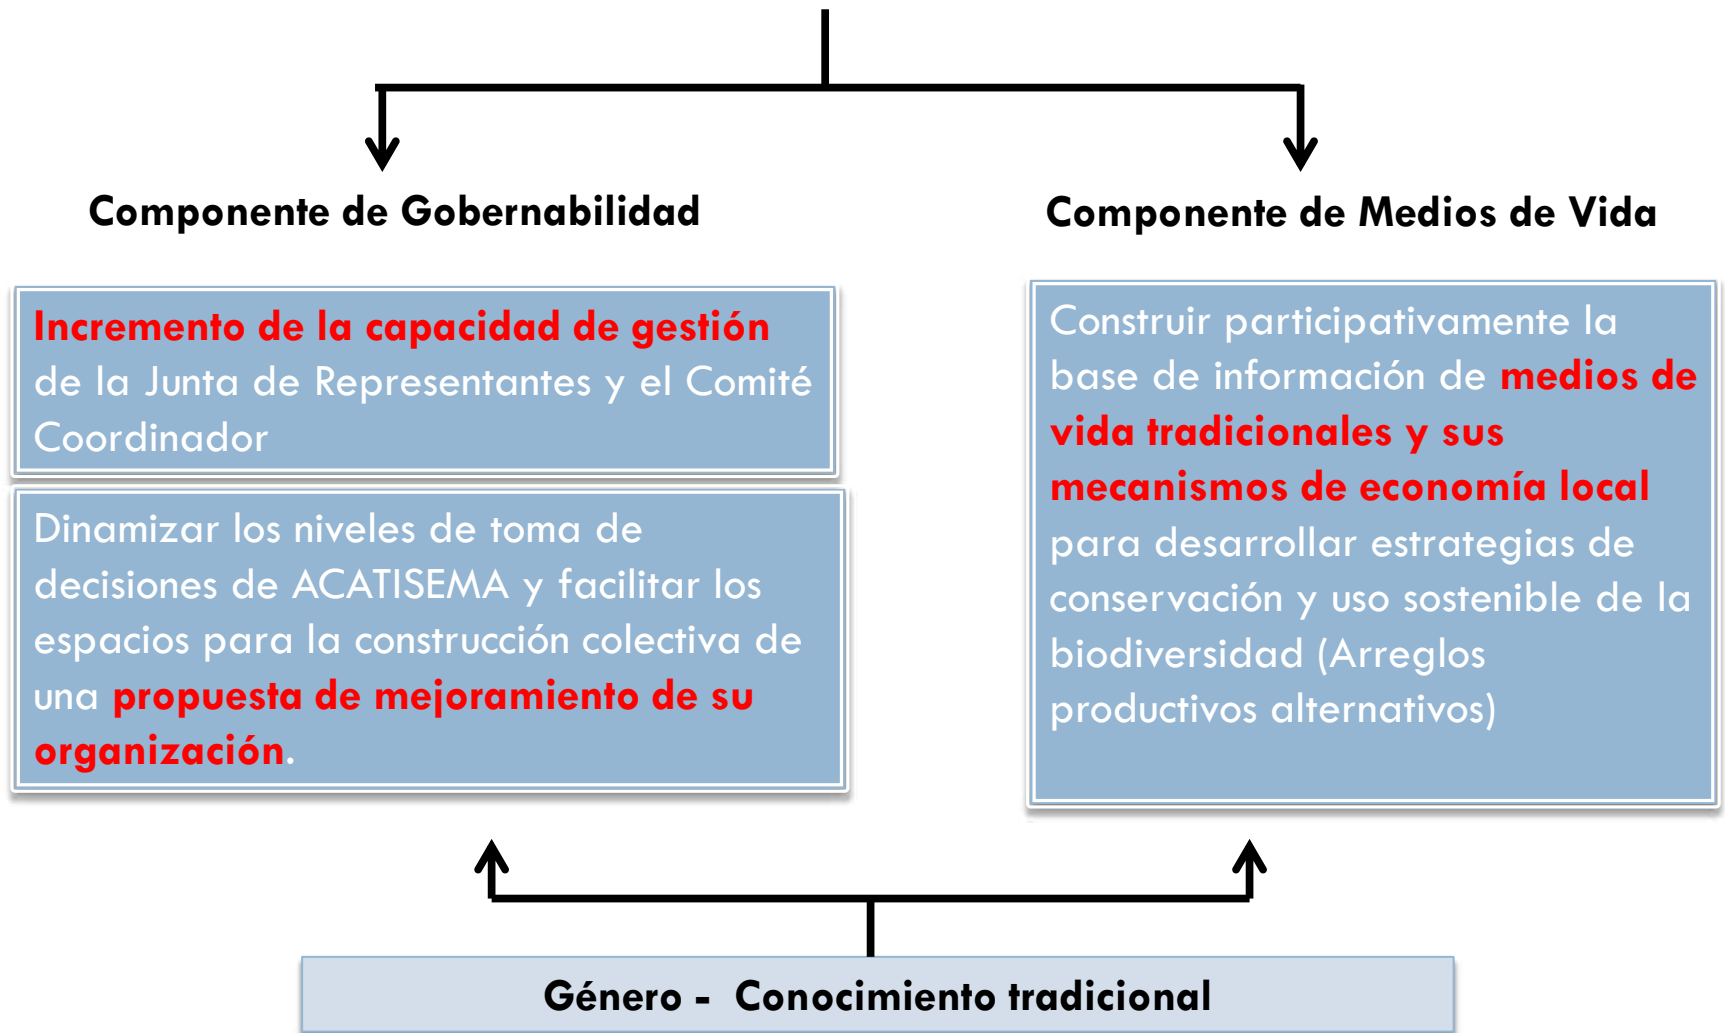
Componente de Gobernabilidad

Componente de Medios de Vida

Incremento de la capacidad de gestión de la Junta de Representantes y el Comité Coordinador

Dinamizar los niveles de toma de decisiones de ACATISEMA y facilitar los espacios para la construcción colectiva de una propuesta de mejoramiento de su organización.

Construir participativamente la base de información de medios de vida tradicionales y sus mecanismos de economía local para desarrollar estrategias de conservación y uso sostenible de la biodiversidad (Arreglos productivos alternativos)

Género - Conocimiento tradicional